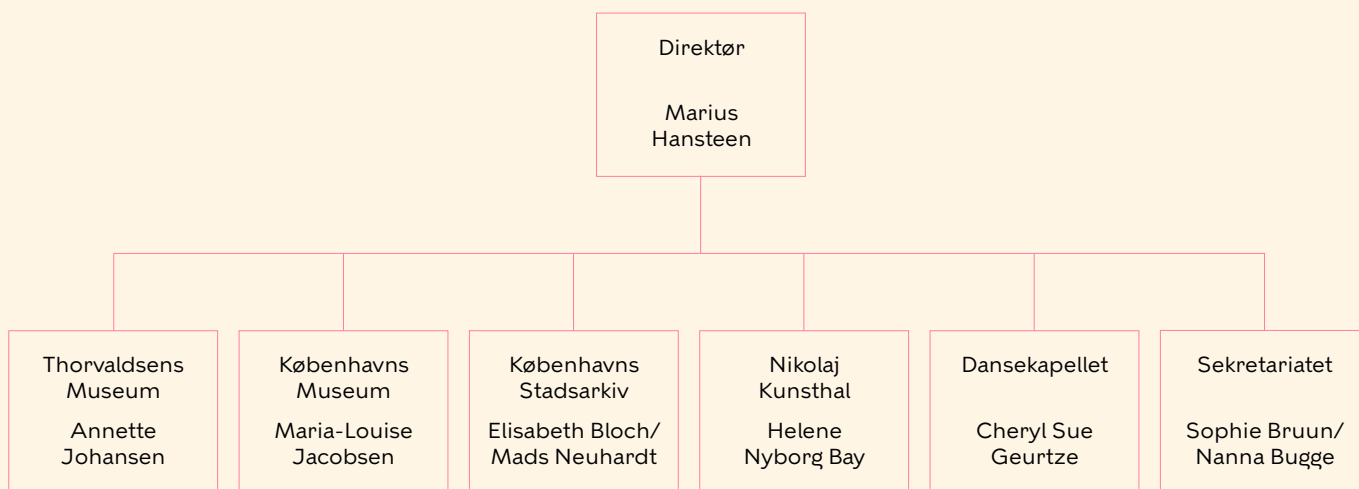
Direktør

Marius Hansteen

Thorvaldsens Museum

Annette Johansen

Københavns Museum

Maria-Louise Jacobsen

Københavns Stadsarkiv

Elisabeth Bloch/ Mads Neuhardt

Nikolaj Kunsthal

Helene Nyborg Bay

Dansekapellet

Cheryl Sue Geurtze

Sekretariatet

Sophie Bruun/ Nanna Bugge